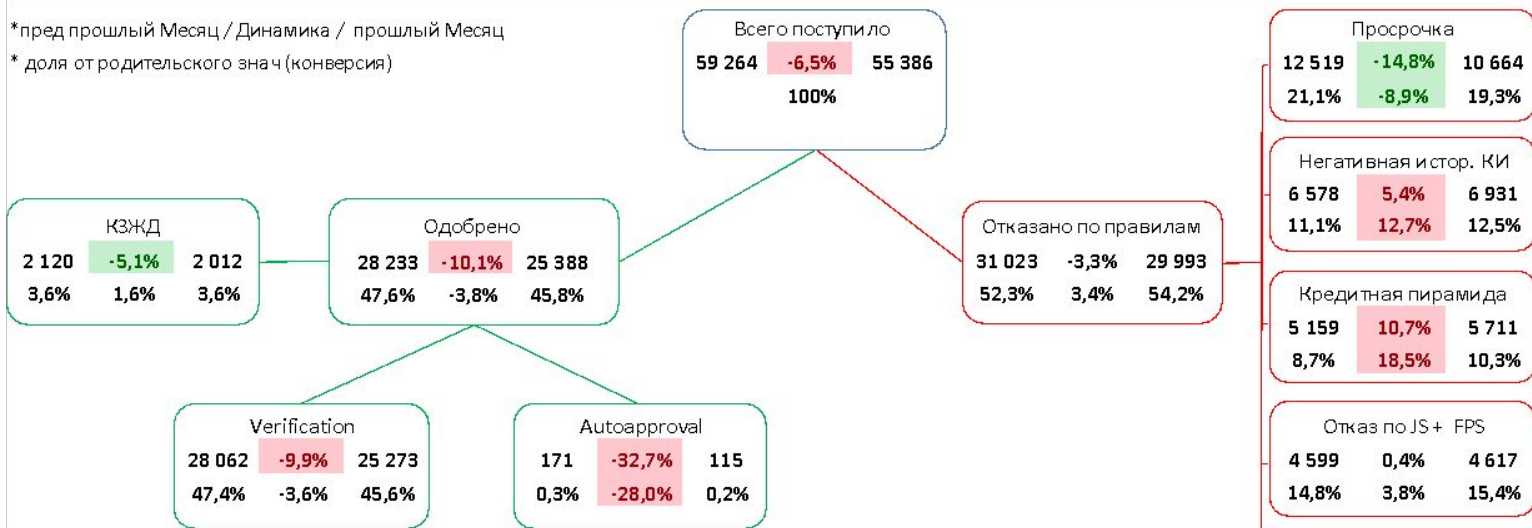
*пред прошлый Месяц / Динамика / прошлый Месяц
* доля от родительского знач (конверсия)

Всего поступило
59 264 -6,5% 55 386
100%

КЗЖД
2 120 -5,1% 2 012
3,6% 1,6% 3,6%

Одобрено
28 233 -10,1% 25 388
47,6% -3,8% 45,8%

Verification
28 062 -9,9% 25 273
47,4% -3,6% 45,6%

Autoapproval
171 -32,7% 115
0,3% -28,0% 0,2%

Отказано по правилам
31 023 -3,3% 29 993
52,3% 3,4% 54,2%

Просрочка
12 519 -14,8% 10 664
21,1% -8,9% 19,3%

Негативная истор. КИ
6 578 5,4% 6 931
11,1% 12,7% 12,5%

Кредитная пирамида
5 159 10,7% 5 711
8,7% 18,5% 10,3%

Отказ по JS + FPS
4 599 0,4% 4 617
14,8% 3,8% 15,4%